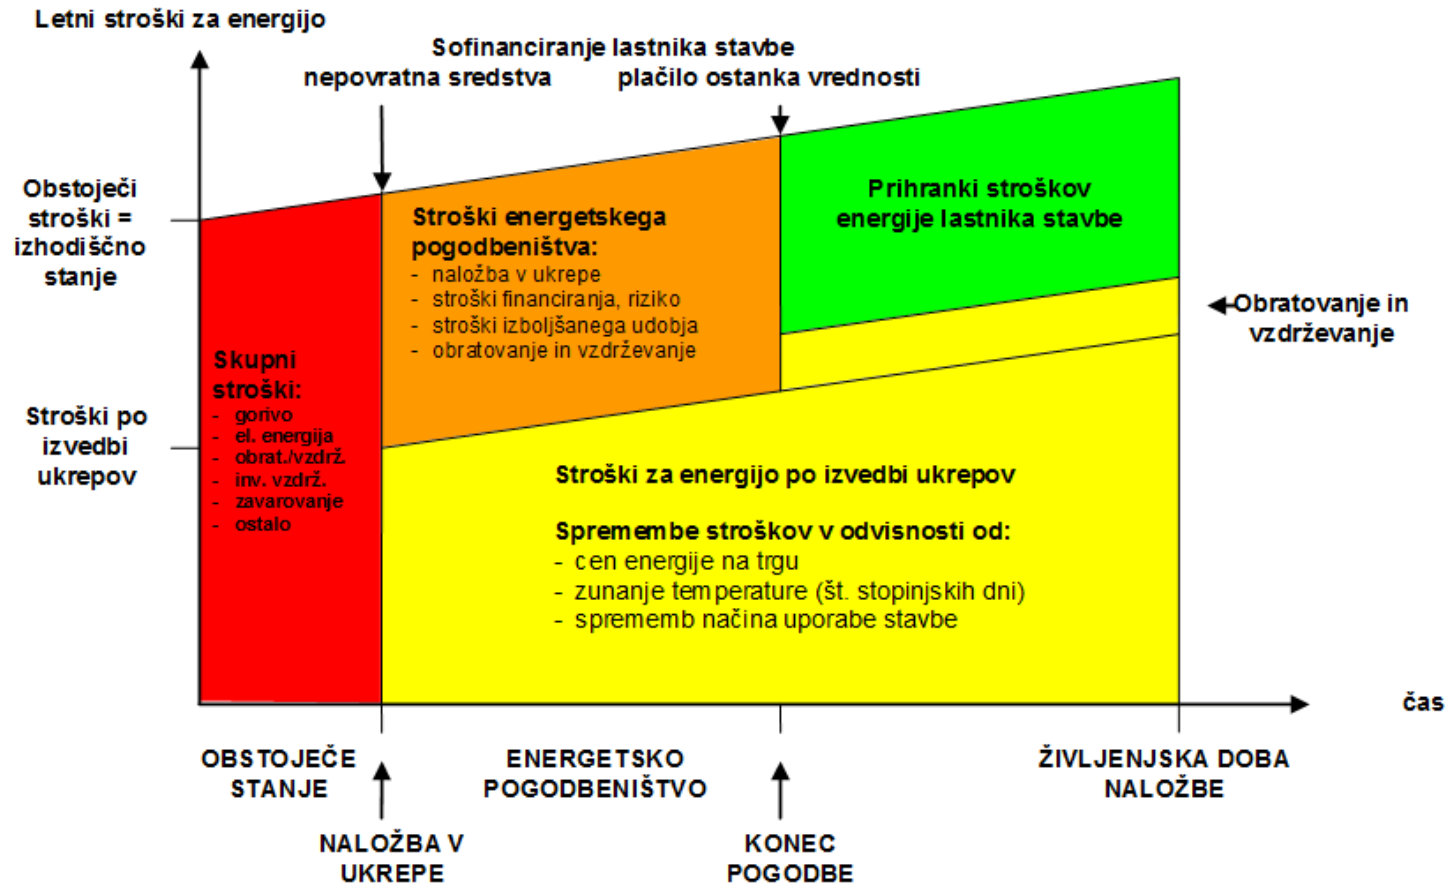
Letni stroški za energijo

Sofinanciranje lastnika stavbe
nepovratna sredstva
plačilo ostanka vrednosti

Obstoječi stroški = izhodiščno stanje

Stroški po izvedbi ukrepov

Skupni stroški:
- gorivo
- el. energija
- obrat./vzdrž.
- inv. vzdrž.
- zavarovanje
- ostalo

Stroški energetskega pogodbeništva:
- naložba v ukrepe
- stroški financiranja, riziko
- stroški izboljšanega udobja
- obratovanje in vzdrževanje

Prihranki stroškov energije lastnika stavbe

Obratovanje in vzdrževanje

Stroški za energijo po izvedbi ukrepov

Spremembe stroškov v odvisnosti od:
- cen energije na trgu
- zunanje temperature (št. stopinjskih dni)
- sprememb načina uporabe stavbe

čas

OBSTOJEČE STANJE

ENERGETSKO POGODBENIŠTVO

ŽIVLJENJSKA DOBA NALOŽBE

NALOŽBA V UKREPE

KONEC POGODBE